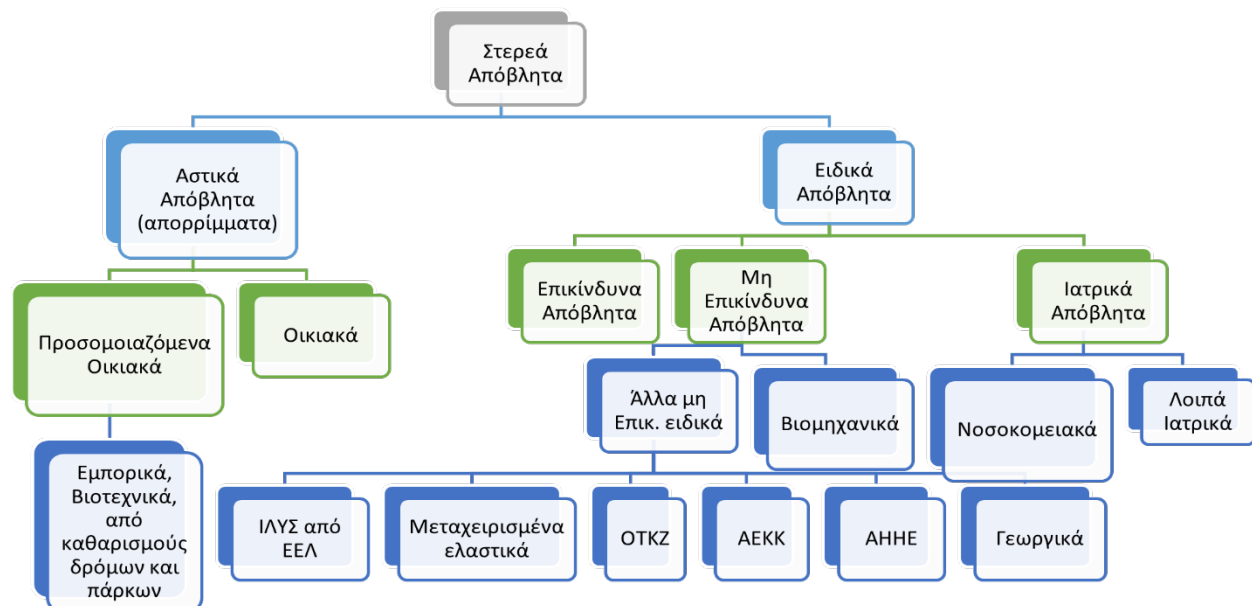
Στερεά Απόβλητα

Αστικά Απόβλητα (απορρίμματα)

Ειδικά Απόβλητα

Προσομοιαζόμενα Οικιακά

Οικιακά

Εμπορικά, Βιοτεχνικά, από καθαρισμούς δρόμων και πάρκων

Επικίνδυνα Απόβλητα

Μη Επικίνδυνα Απόβλητα

Ιατρικά Απόβλητα

Άλλα μη Επικ. ειδικά

Βιομηχανικά

Νοσοκομειακά

Λοιπά Ιατρικά

ΙΛΥΣ από ΕΕΛ

Μεταχειρισμένα ελαστικά

ΟΤΚΖ

ΑΕΚΚ

ΑΗΗΕ

Γεωργικά